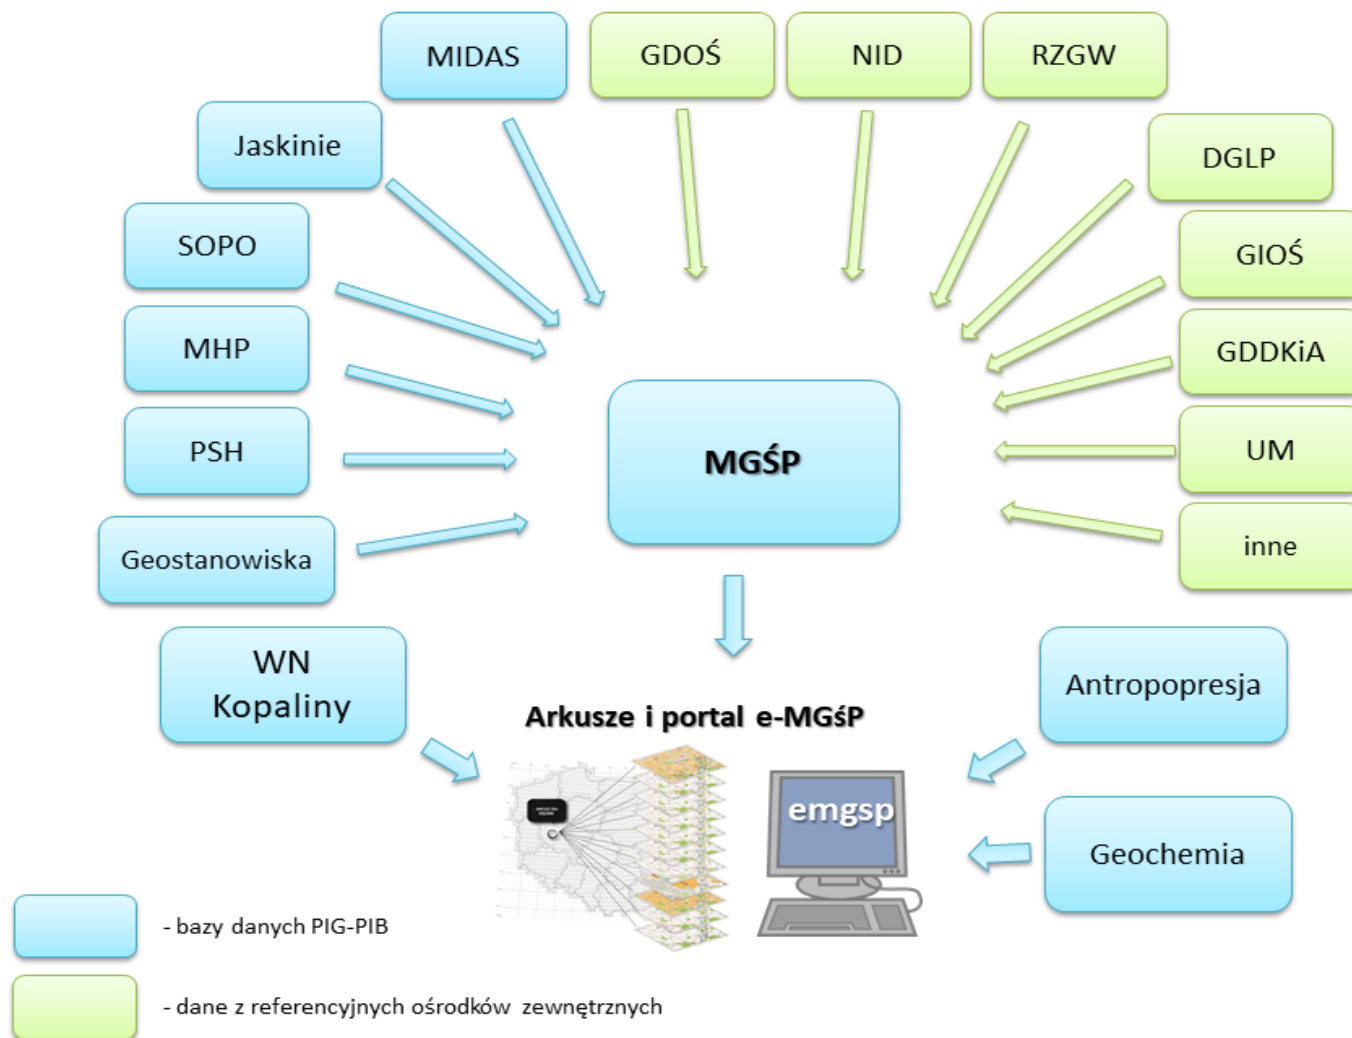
MIDAS

GDOŚ

NID

RZGW

Jaskinie

DGLP

SOPO

GIOŚ

MHP

GDDKiA

PSH

MGŚP

UM

Geostanowiska

inne

WN Kopaliny

Antropopresja

Arkusze i portal e-MGśP

emgsp

Geochemia

- bazy danych PIG-PIB

- dane z referencyjnych ośrodków zewnętrznych